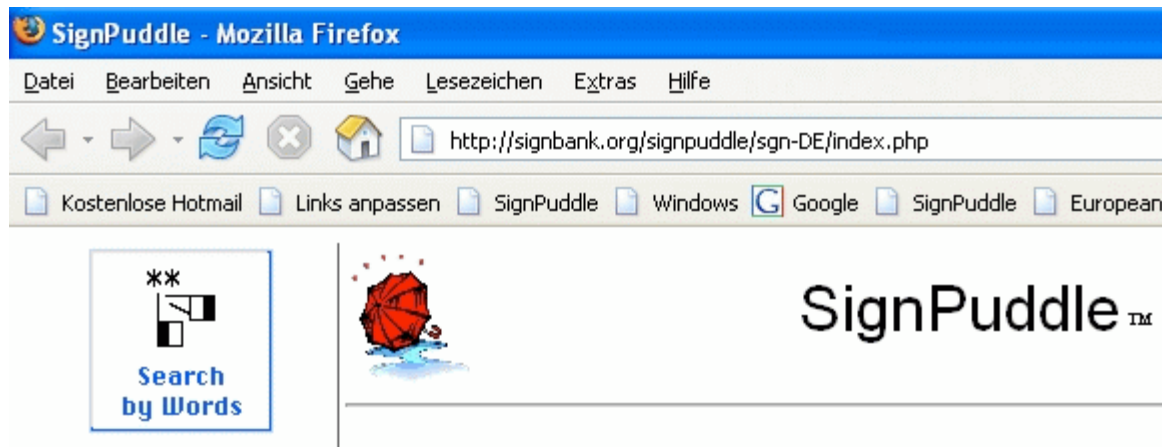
SignPuddle - Mozilla Firefox

Datei Bearbeiten Ansicht Gehe Lesezeichen Extras Hilfe

http://signbank.org/signpuddle/sgn-DE/index.php

Kostenlose Hotmail Links anpassen SignPuddle Windows Google SignPuddle European

Search by Words

SignPuddle ™